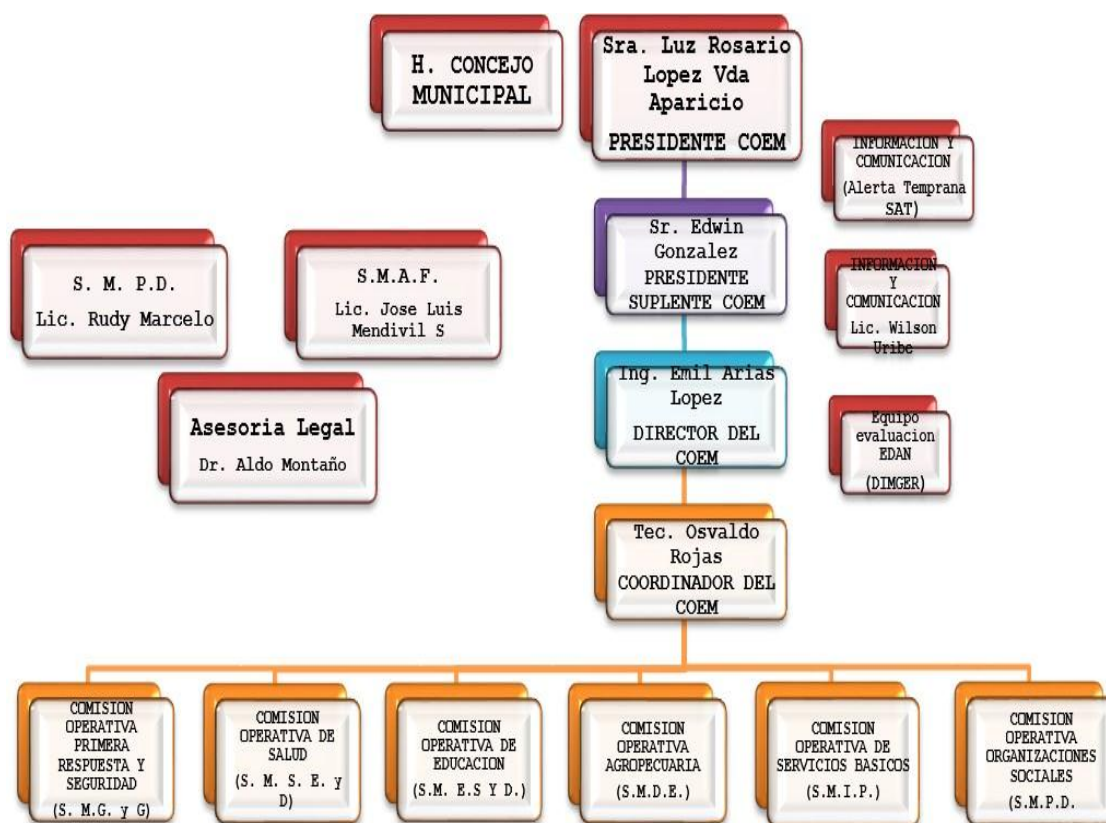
H. CONCEJO MUNICIPAL

Sra. Luz Rosario Lopez Vda Aparicio

PRESIDENTE COEM

INFORMACION Y COMUNICACION

(Alerta Temprana SAT)

Sr. Edwin Gonzalez PRESIDENTE SUPLENTE COEM

S. M. P.D.

Lic. Rudy Marcelo

S.M.A.F.

Lic. Jose Luis Mendivil S

INFORMACION Y COMUNICACION

Lic. Wilson Uribe

Ing. Emil Arias Lopez

DIRECTOR DEL COEM

Asesoria Legal

Dr. Aldo Montaño

Equipo evaluacion EDAN

(DIMGER)

Tec. Osvaldo Rojas COORDINADOR DEL COEM

COMISION OPERATIVA PRIMERA RESPUESTA Y SEGURIDAD

(S. M.G. y G)

COMISION OPERATIVA DE SALUD

(S. M. S. E. y D)

COMISION OPERATIVA DE EDUCACION

(S.M. E.S Y D.)

COMISION OPERATIVA AGROPECUARIA

(S.M.D.E.)

COMISION OPERATIVA DE SERVICIOS BASICOS

(S.M.I.P.)

COMISION OPERATIVA ORGANIZACIONES SOCIALES

(S.M.P.D.